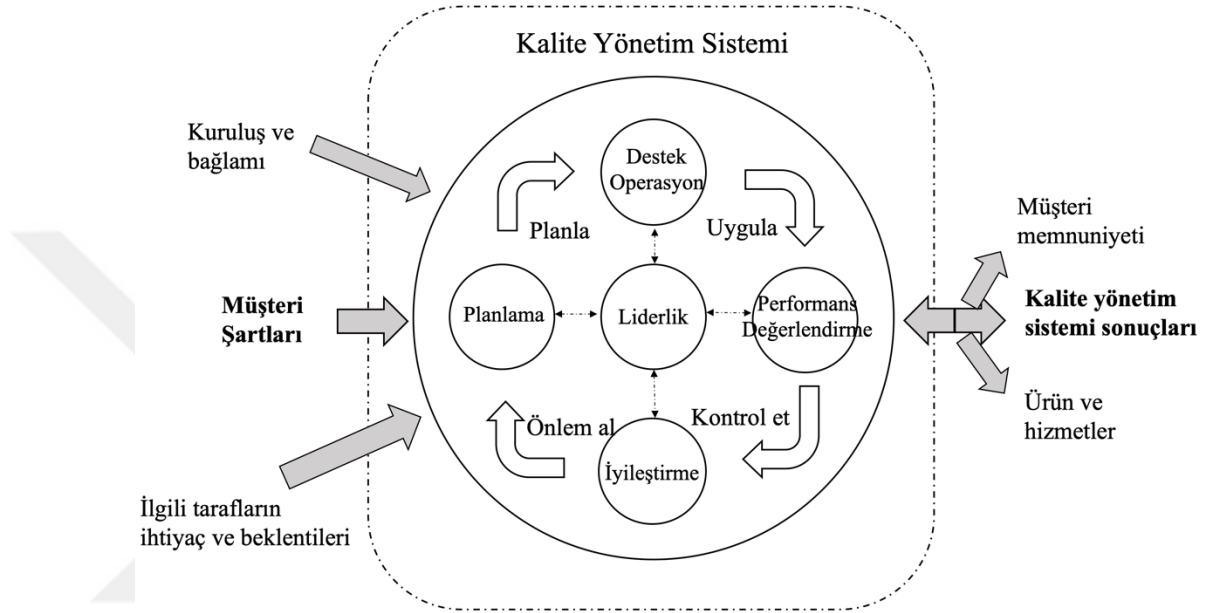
Kalite Yönetim Sistemi

Kuruluş ve bağlamı

Destek Operasyon

Planla

Uygula

Müşteri memnuniyeti

Müşteri Şartları

Planlama

Liderlik

Performans Değerlendirme

Kalite yönetim sistemi sonuçları

Önlem al

Kontrol et

İyileştirme

Ürün ve hizmetler

İlgili tarafların ihtiyaç ve beklentileri